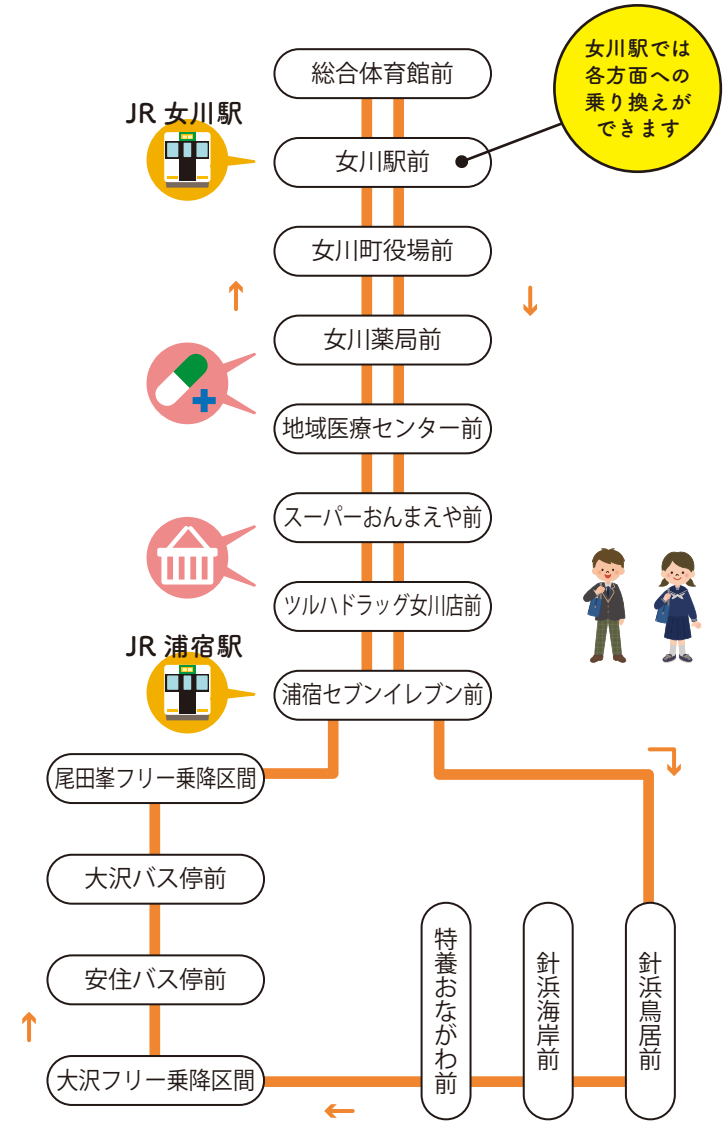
総合体育館前

JR 女川駅

女川駅では各方面への乗り換えができます

女川駅前

女川町役場前

↑

↓

女川薬局前

地域医療センター前

スーパーおんまえや前

ツルハドラッグ女川店前

JR 浦宿駅

浦宿セブンイレブン前

尾田峯フリー乗降区間

大沢バス停前

安住バス停前

↑

大沢フリー乗降区間

←

特養おながわ前

針浜海岸前

針浜鳥居前